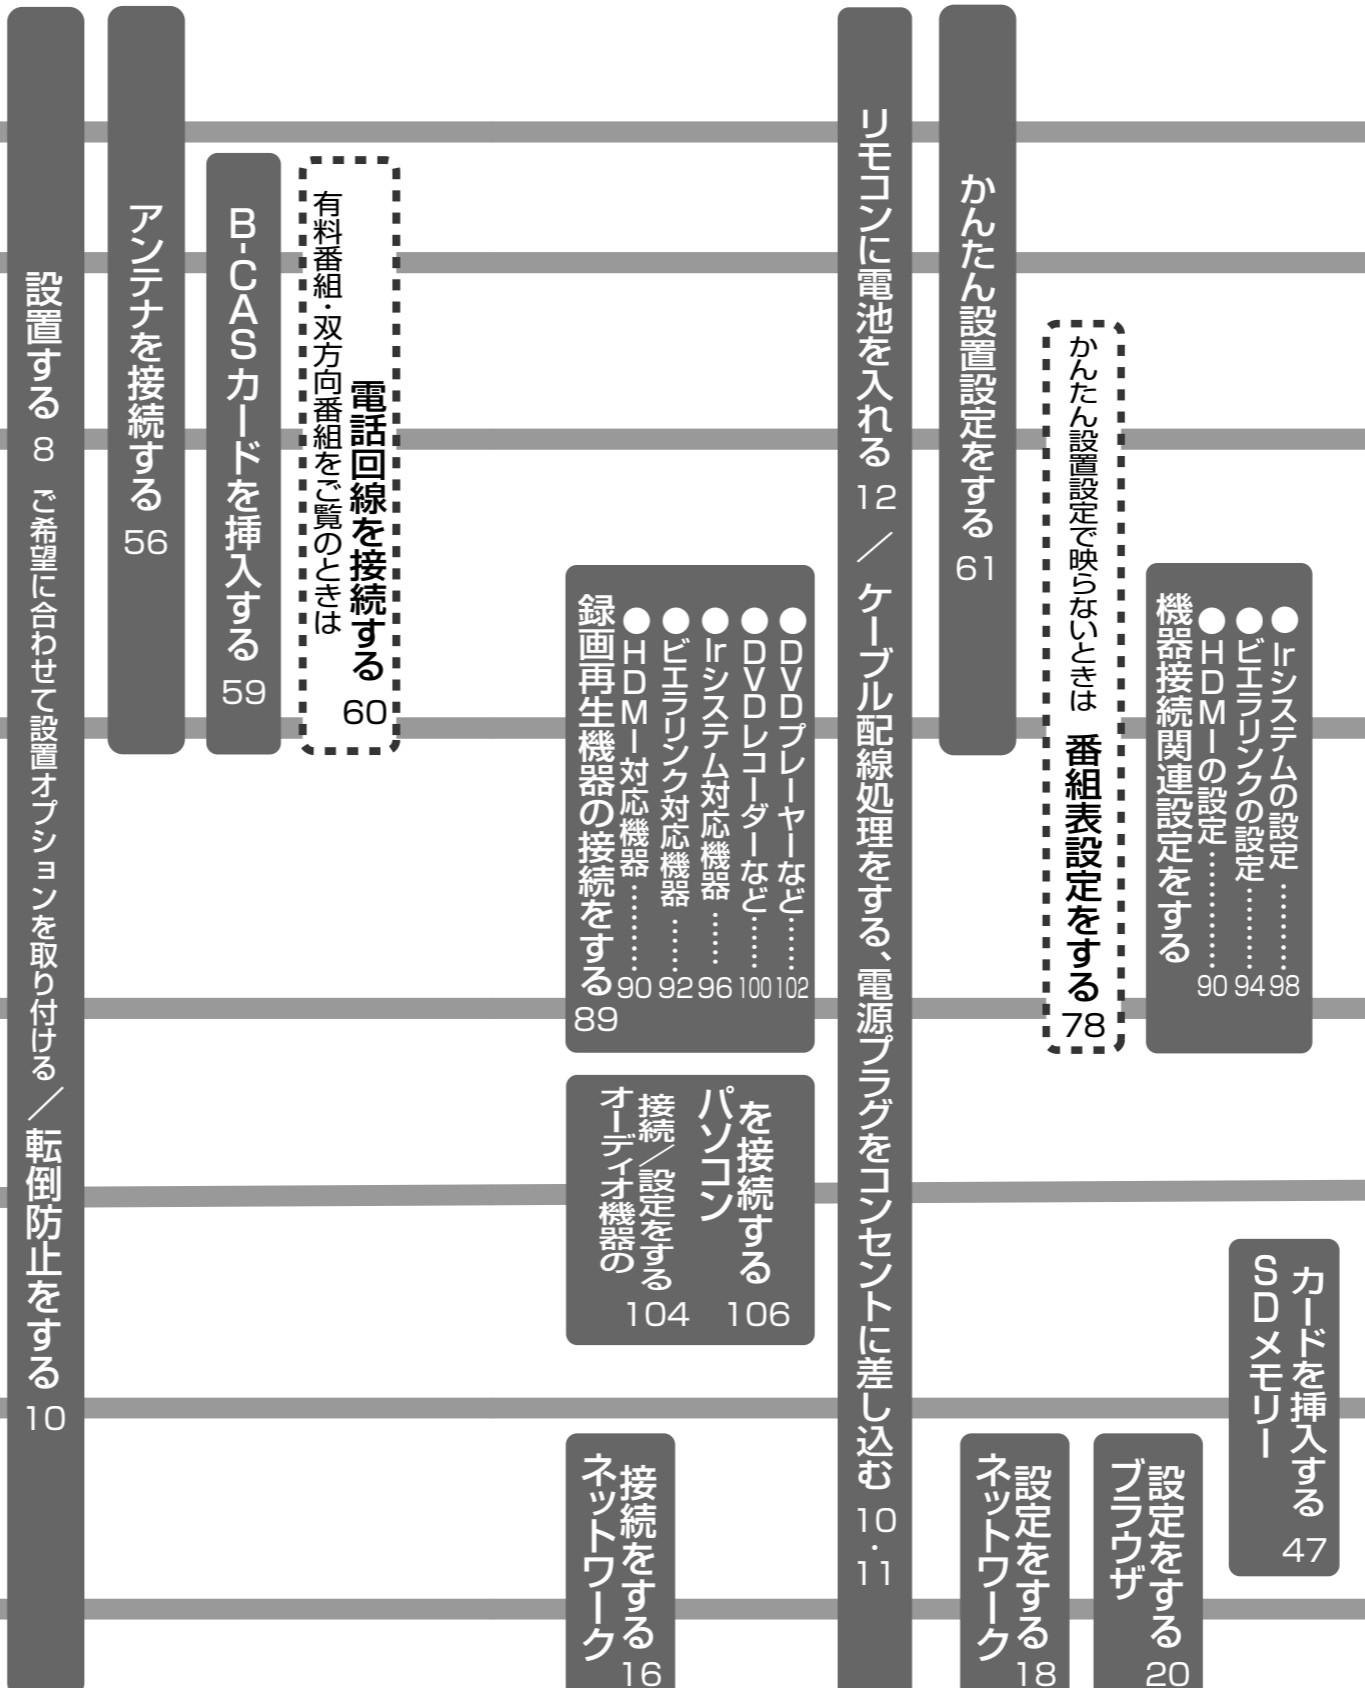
設置する 8 ご希望に合わせて設置オプションを取り付ける／転倒防止をする 10

アンテナを接続する 56

B-CASカードを挿入する 59

有料番組・双方向番組をご覧のときは
電話回線を接続する 60

録画再生機器の接続をする 89
●HDMI対応機器……90
●ビエラリンク対応機器……92
●Irシステム対応機器……96
●DVDレコーダーなど……100
●DVDプレーヤーなど……102

オーディオ機器の接続／設定をする 104

パソコンを接続する 106

ネットワーク接続をする 16

リモコンに電池を入れる 12 ／ ケーブル配線処理をする、電源プラグをコンセントに差し込む 10・11

かんたん設置設定をする 61

かんたん設置設定で映らないときは
番組表設定をする 78

機器接続関連設定をする
●HDMIの設定……90
●ビエラリンクの設定……94
●Irシステムの設定……98

SDメモリーカードを挿入する 47

ネットワーク設定をする 18

ブラウザ設定をする 20